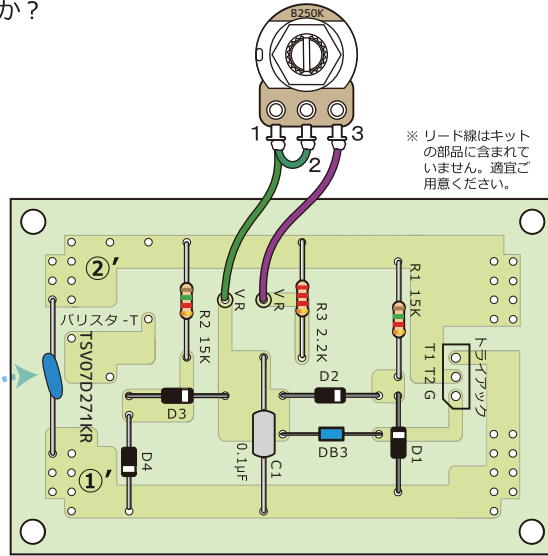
か？

B250K

1 2 3

※ リード線はキットの部品に含まれていません。適宜ご用意ください。

②'

VR VR

R2 15K

R3 2.2K

R1 15K

バリスタ -T

TSV07D271KR

D3

D2

T1 T2 G

トライアック

D4

0.1μF

C1

DB3

D1

①'